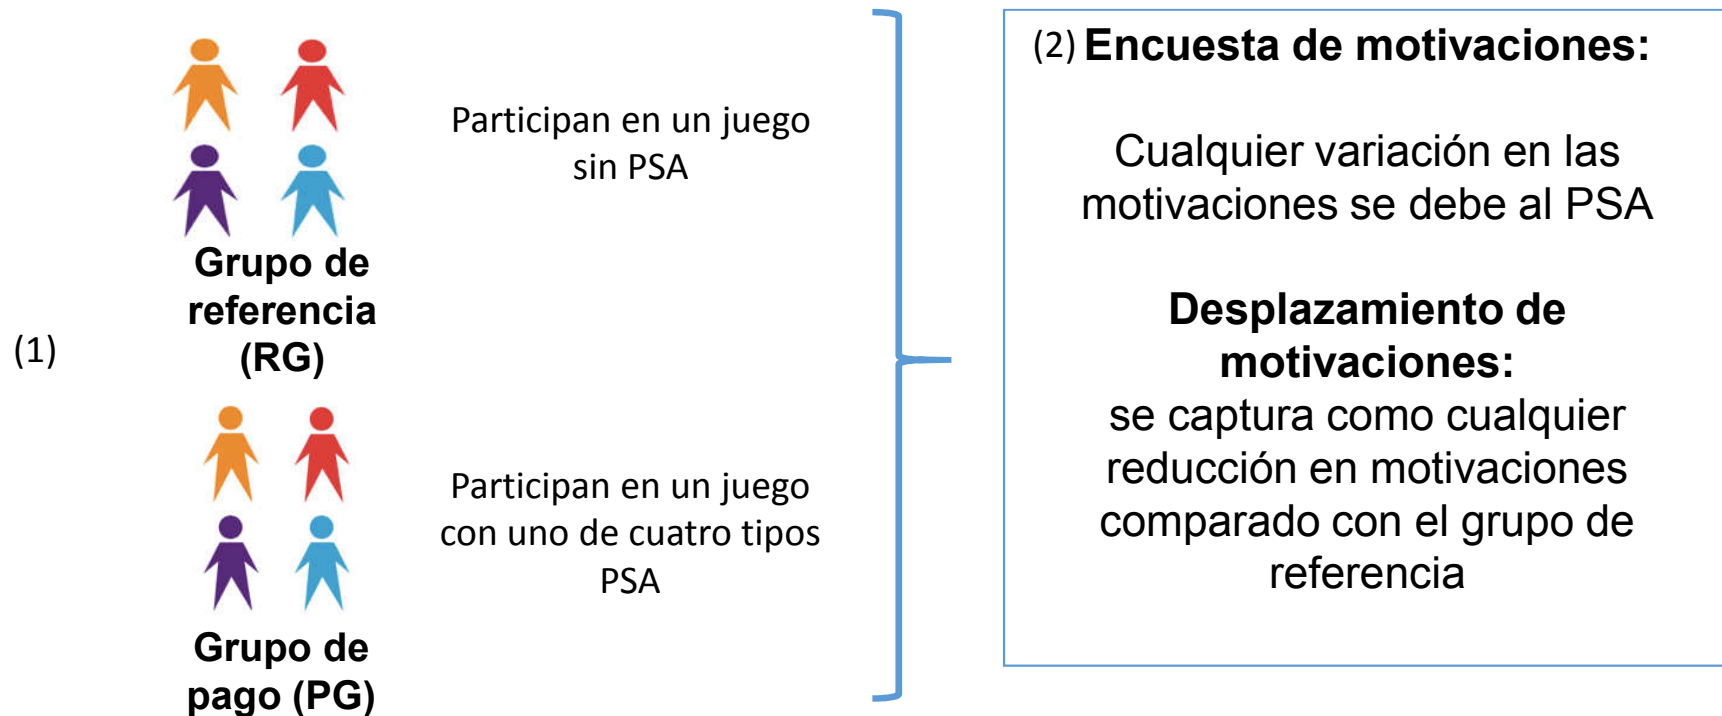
(1)

Grupo de referencia (RG)

Participan en un juego sin PSA

Grupo de pago (PG)

Participan en un juego con uno de cuatro tipos PSA

(2) Encuesta de motivaciones:

Cualquier variación en las motivaciones se debe al PSA

Desplazamiento de motivaciones:
se captura como cualquier reducción en motivaciones comparado con el grupo de referencia